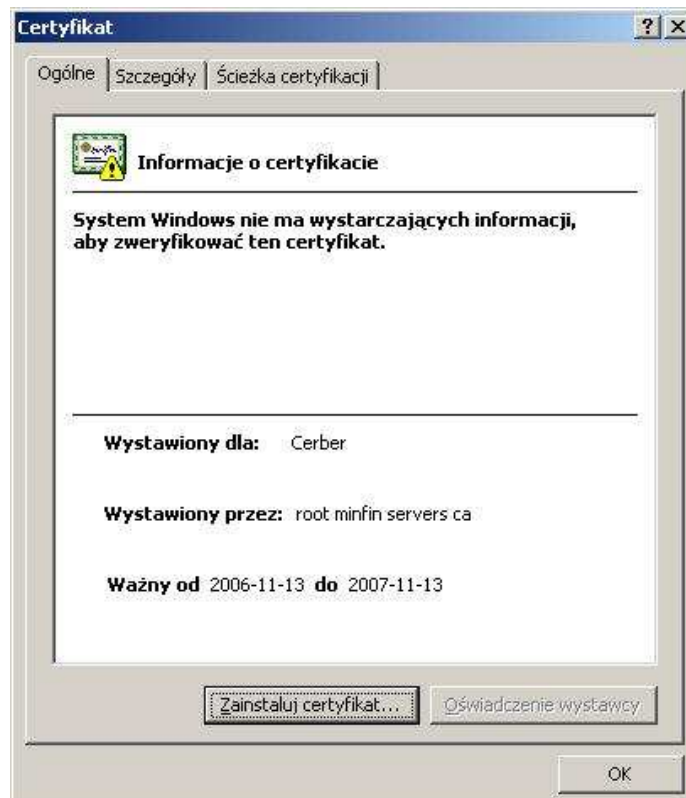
Certyfikat ? X

Ogólne | Szczegóły | Ścieżka certyfikacji

Informacje o certyfikacie

System Windows nie ma wystarczających informacji, aby zweryfikować ten certyfikat.

Wystawiony dla: Cerber

Wystawiony przez: root minfin servers ca

Ważny od 2006-11-13 do 2007-11-13

Zainstaluj certyfikat...

Oświadczenie wystawcy

OK